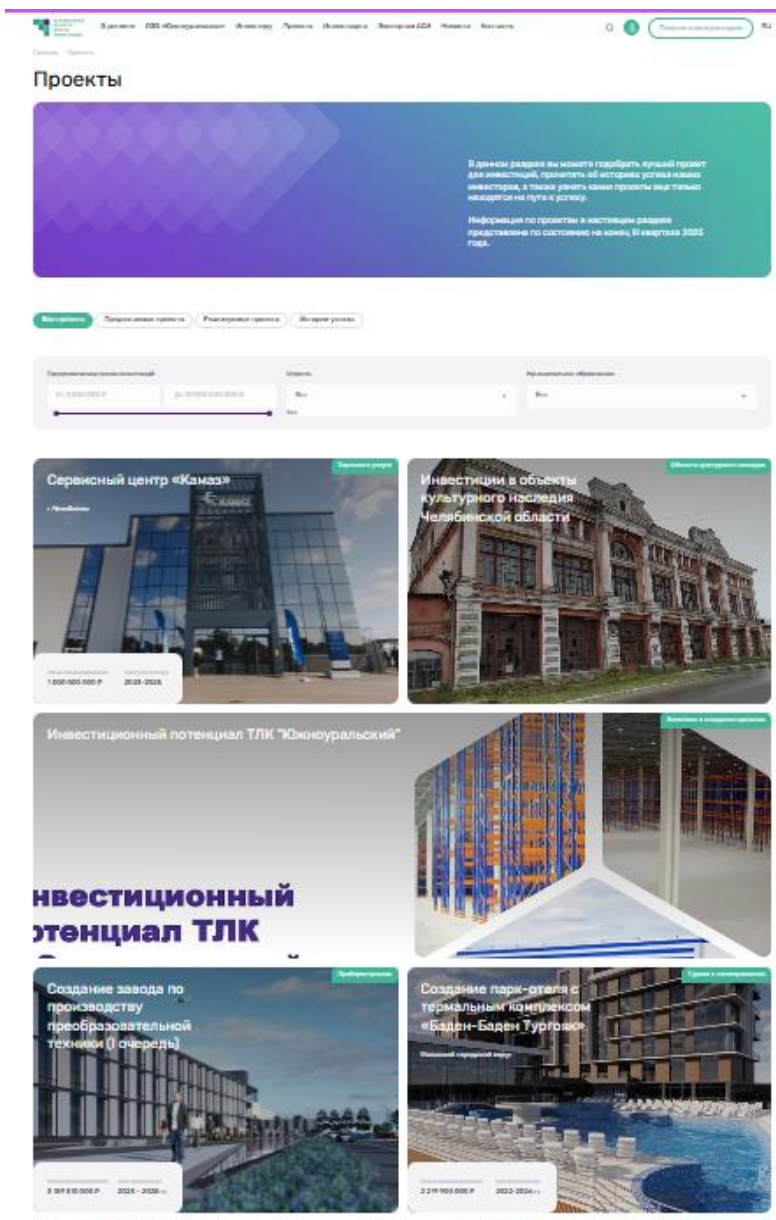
Проекты

В данном разделе вы можете подобрать лучший проект для инвестиций, прочитать об историях успеха наших инвесторов, а также узнать какие проекты еще только находятся на пути к успеху.

Информация по проектам в настоящем разделе представлена по состоянию на конец III квартала 2022 года.

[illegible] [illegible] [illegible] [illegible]

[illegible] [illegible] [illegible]

Сервисный центр «Камаз»

г. Челябинск

1 000 000 000 ₽ 2025-2026

Инвестиции в объекты культурного наследия Челябинской области

Инвестиционный потенциал ТЛК "Южноуральский"

нвестиционный отенциал ТЛК

Создание завода по производству преобразовательной техники (I очередь)

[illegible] 2024 - 2026

Создание парк-отеля с термальным комплексом «Баден-Баден Тургояк»

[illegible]

2 219 950 000 ₽ 2022-2024